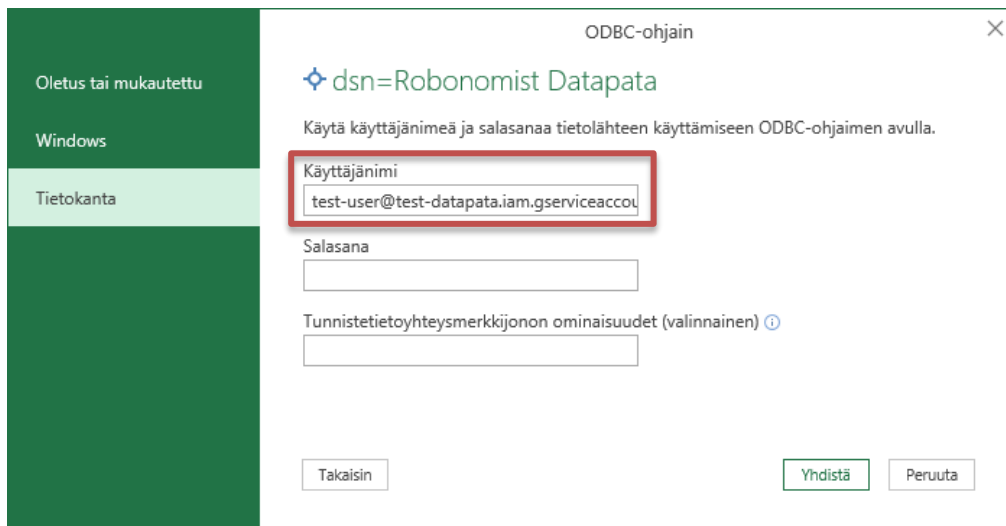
ODBC-ohjain

Oletus tai mukautettu

Windows

Tietokanta

dsn=Robonomist Datapata

Käytä käyttäjänimeä ja salasanaa tietolähteen käyttämiseen ODBC-ohjaimen avulla.

Käyttäjänimi

test-user@test-datapata.iam.gserviceaccou

Salasana

Tunnistetietoyhteysmerkkijonon ominaisuudet (valinnainen)

Takaisin

Yhdistä

Peruuta